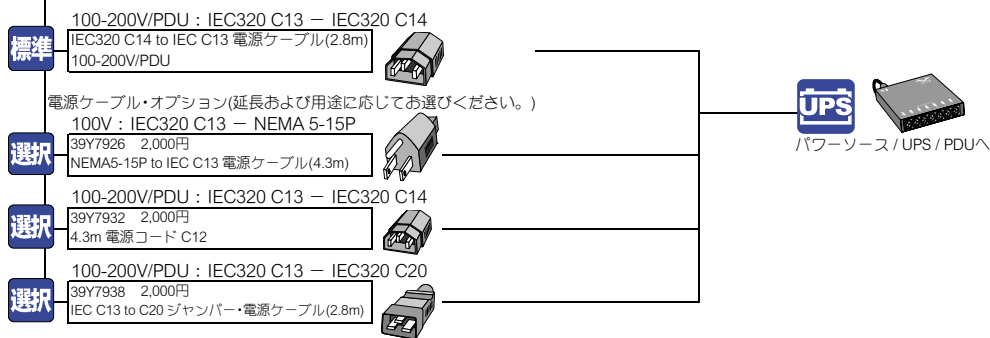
100-200V/PDU：IEC320 C13 ー IEC320 C14

標準

IEC320 C14 to IEC C13 電源ケーブル(2.8m)
100-200V/PDU

電源ケーブル・オプション(延長および用途に応じてお選びください。)

100V：IEC320 C13 ー NEMA 5-15P

選択

39Y7926　2,000円
NEMA5-15P to IEC C13 電源ケーブル(4.3m)

100-200V/PDU：IEC320 C13 ー IEC320 C14

選択

39Y7932　2,000円
4.3m 電源コード C12

100-200V/PDU：IEC320 C13 ー IEC320 C20

選択

39Y7938　2,000円
IEC C13 to C20 ジャンパー・電源ケーブル(2.8m)

UPS

パワーソース / UPS / PDUへ